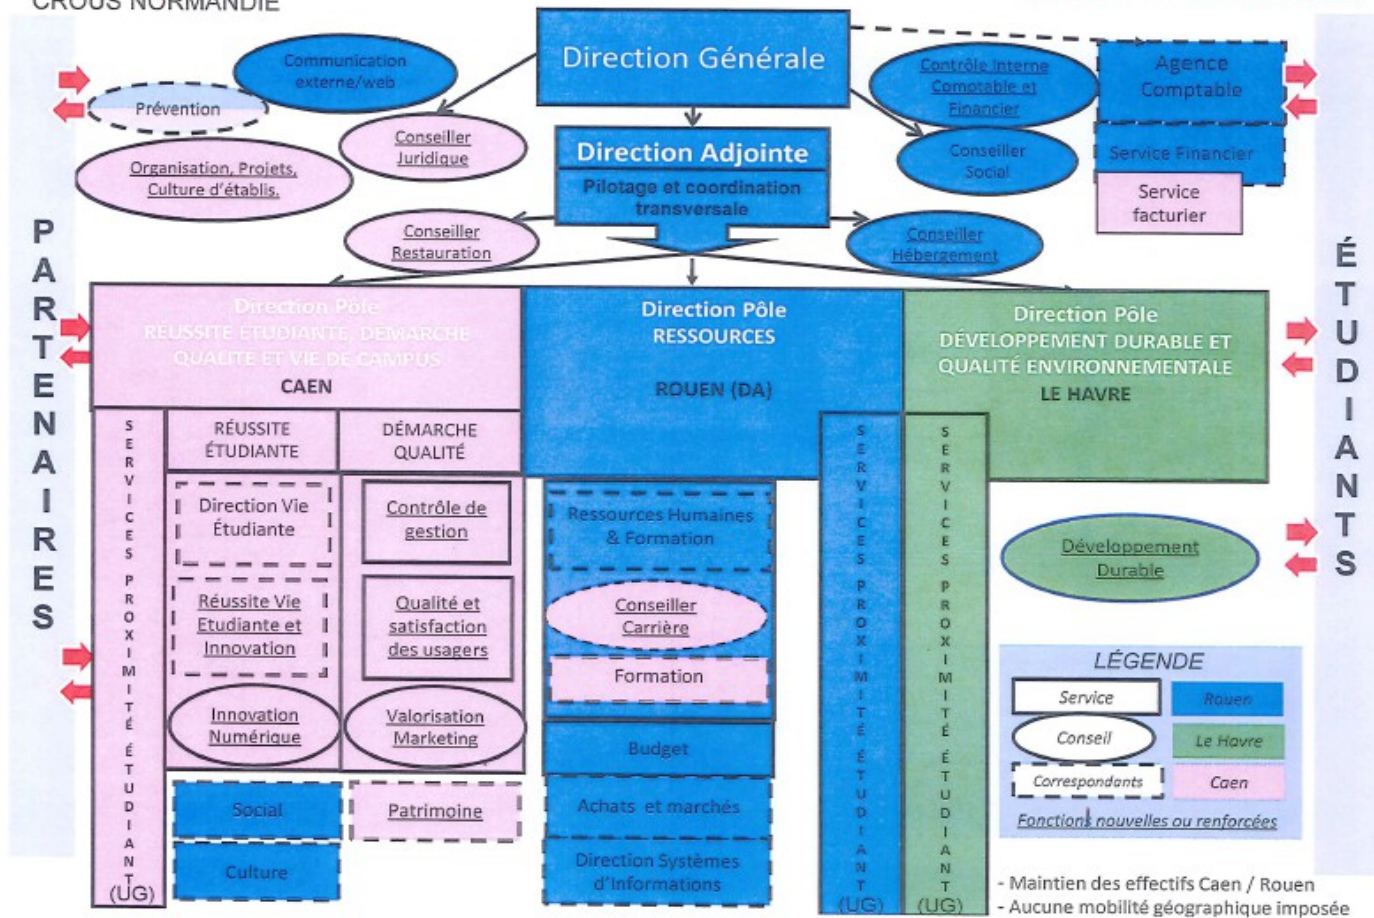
CROUS NORMANDIE

PARTENAIRES

Direction Générale

Communication externe/web

Prévention

Organisation, Projets, Culture d'établis.

Conseiller Juridique

Direction Adjointe

Pilotage et coordination transversale

Contrôle interne Comptable et Financier

Conseiller Social

Agence Comptable

Service Financier

Service facturier

Conseiller Restauration

Conseiller Hébergement

ÉTUDIANTS

Direction Pôle
RÉUSSITE ÉTUDIANTE, DÉMARCHE QUALITÉ ET VIE DE CAMPUS
CAEN

SERVICES PROXIMITÉ ÉTUDIANT (UG)

RÉUSSITE ÉTUDIANTE

DÉMARCHE QUALITÉ

Direction Vie Étudiante

Réussite Vie Etudiante et Innovation

Innovation Numérique

Contrôle de gestion

Qualité et satisfaction des usagers

Valorisation Marketing

Social

Culture

Patrimoine

Direction Pôle
RESSOURCES
ROUEN (DA)

Ressources Humaines & Formation

Conseiller Carrière

Formation

Budget

Achats et marchés

Direction Systèmes d'Informations

SERVICES PROXIMITÉ ÉTUDIANT (UG)

Direction Pôle
DÉVELOPPEMENT DURABLE ET QUALITÉ ENVIRONNEMENTALE
LE HAVRE

SERVICES PROXIMITÉ ÉTUDIANT (UG)

Développement Durable

LÉGENDE

| Service | Rouen |
|---|---|
| Conseil | Le Havre |
| Correspondants | Caen |

Fonctions nouvelles ou renforcées

- Maintien des effectifs Caen / Rouen
- Aucune mobilité géographique imposée